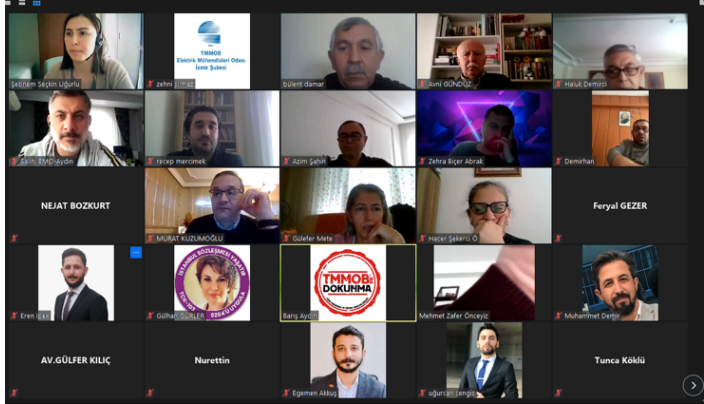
Şebnem Seçkin Uğurlu

TMMOB
Elektrik Mühendisleri Odası
İzmir Şubesi

zehni yılmaz

bülent damar

Avni GÜNDÜZ

Haluk Demirci

Salih EMO Aydın

recep mercimek

Azim Şahin

Zehra Biçer Abrak

Demirhan

NEJAT BOZKURT

MURAT KUZUMOĞLU

Gülefer Mete

Hacer Şekerci Ö

Feryal GEZER

Eren İlgi

İSTANBUL SÖZLEŞMESİ YAŞATIR
6284 UYGULA

Gülhan GÜRLER

TMMOB'a DOKUNMA

Barış Aydın

Mehmet Zafer Önceyiz

Muhammet Demir

AV.GÜLFER KILIÇ

Nurettin

Egemen Akkuş

uğurcan cengiz

Tunca Köklü